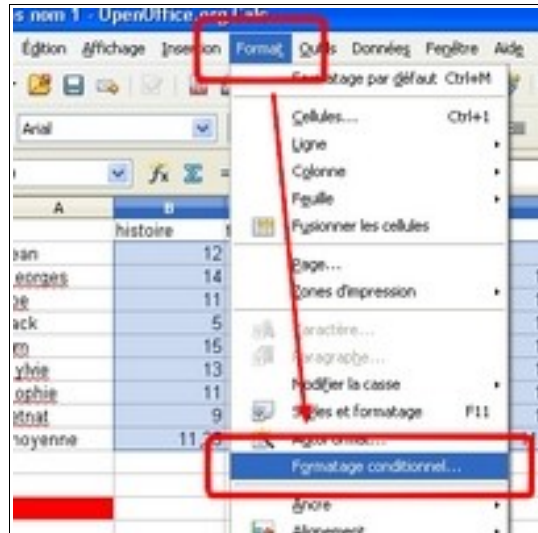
s nom 1 - OpenOffice.org Calc

Édition Affichage Insertion Format Outils Données Fenêtre Aide

Arial

A B

histoire

ean 12
eorges 14
e 11
ack 5
m 15
ylvie 13
ophie 11
etnat 9
moyenne 11,25

Formatage par défaut Ctrl+M
Cellules... Ctrl+1
Ligne
Colonne
Feuille
Fusionner les cellules
Page...
Zones d'impression
Caractère...
Paragraphe...
Modifier la casse
Styles et formatage F11
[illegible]
Formatage conditionnel...
Ancre
Alignement